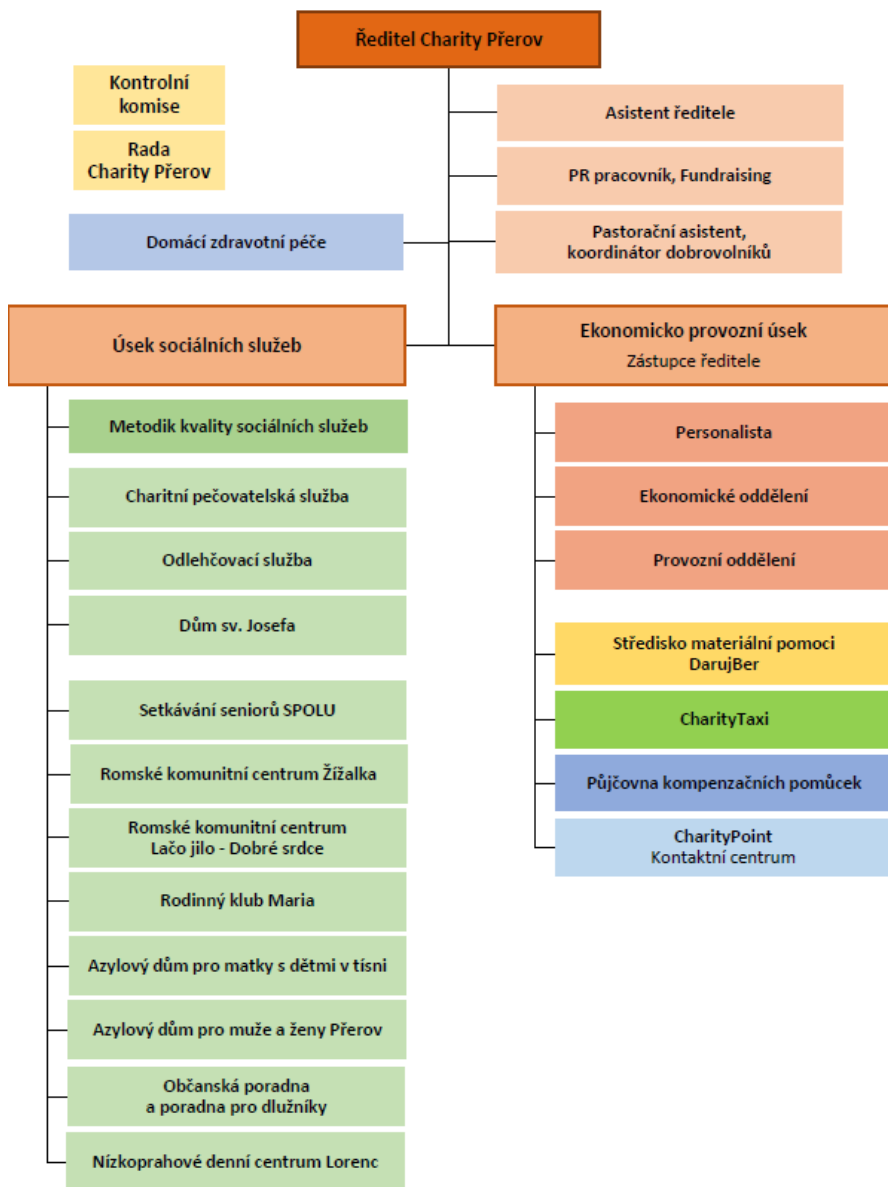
Ředitel Charity Přerov

Kontrolní komise

Rada Charity Přerov

Asistent ředitele

PR pracovník, Fundraising

Domácí zdravotní péče

Pastorační asistent, koordinátor dobrovolníků

Úsek sociálních služeb

Ekonomicko provozní úsek
Zástupce ředitele

Metodik kvality sociálních služeb

Charitní pečovatelská služba

Odlehčovací služba

Dům sv. Josefa

Setkávání seniorů SPOLU

Romské komunitní centrum Žížalka

Romské komunitní centrum Lačo jilo - Dobré srdce

Rodinný klub Maria

Azylový dům pro matky s dětmi v tísni

Azylový dům pro muže a ženy Přerov

Občanská poradna a poradna pro dlužníky

Nízkoprahové denní centrum Lorenc

Personalista

Ekonomické oddělení

Provozní oddělení

Středisko materiální pomoci DarujBer

CharityTaxi

Půjčovna kompenzačních pomůcek

CharityPoint
Kontaktní centrum